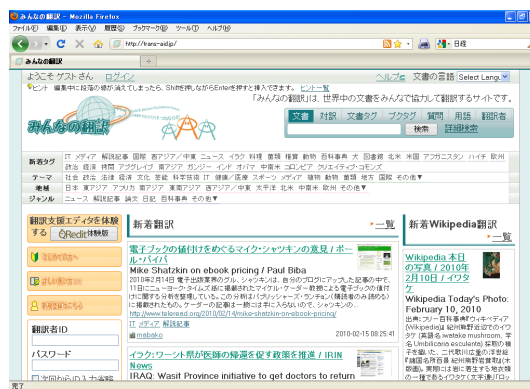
みんなの翻訳 - Mozilla Firefox

ファイル(F) 編集(E) 表示(V) 履歴(S) ブックマーク(B) ツール(T) ヘルプ(H)

http://trans-aid.jp/

日経

みんなの翻訳

ようこそ ゲスト さん ログイン

ヘルプ 文書の言語 Select Language

ヒント 編集中に段落の順が消えてしまったら、Shiftを押しながらEnterを押すと挿入できます。ヒント一覧

「みんなの翻訳」は、世界中の文書をみんなで協力して翻訳するサイトです。

みんなの翻訳

文書 対訳 文書タグ ブクタグ 質問 用語 翻訳者

検索 詳細検索

新着タグ IT メディア 解説記事 国際 南アジア/中東 ニュース イラク 科学 書籍 複製 動物 百科事典 大 図書館 北米 米国 アフガニスタン ハイチ 欧州 政治 経済 技術 アップル iPad ガンジー インド オバマ 中南米 エコロジー クリエイティブ・コモンズ

テーマ 社会 経済 ITメディア 科学技術 政治 文化 芸術 百科事典 言語 IT 健康/医療 スポーツ メディア 植物 動物 書籍 地方 国際 その他▼

地域 日本 東アジア アフリカ 南アジア 東南アジア 西アジア/中東 太平洋 北米 中南米 欧州 その他▼

ジャンル ニュース 解説記事 論文 日記 百科事典 その他▼

翻訳支援エディタを体験する QRedit体験版

翻訳者ID

パスワード

次回からID入力省略

新着翻訳 一覧

電子ブックの値付けをめぐるマイク・シャツキンの意見 / ポール・ビバ

Mike Shatzkin on ebook pricing / Paul Biba

2010年2月14日 電子出版業界のグル、シャツキンは、自分のブログにアップした記事の中で、11日にニューヨーク・タイムズ紙に掲載されたマイケル・ケーダー教授による電子ブックの値付けに関する分析を論評している。この分析はパブリッシャーズ・ランチ(購読者のみ閲覧可)に掲載されたもの。ケーダーの記事は一般には手に入らないので、シャツキンの...

http://www.teleread.org/2010/02/14/mike-shatzkin-on-ebook-pricing/

IT メディア 解説記事

mabaka 2010-02-15 06:25:47

イラク:ワースト県が医師の帰還を促す政策を推進 / IRIN News

IRAQ: Wasit Province initiative to get doctors to return

新着Wikipedia翻訳 一覧

Wikipedia 本日の写真 / 2010年2月10日 / イワタケ

Wikipedia Today's Photo: February 10, 2010

世界フリー百科事典「ウィキペディア (Wikipedia)」紹介時野北の2月のイワタケ(英語名 Umbilicaria esculenta) 実験の食料で使い... 岩茸類 和名で...

完了